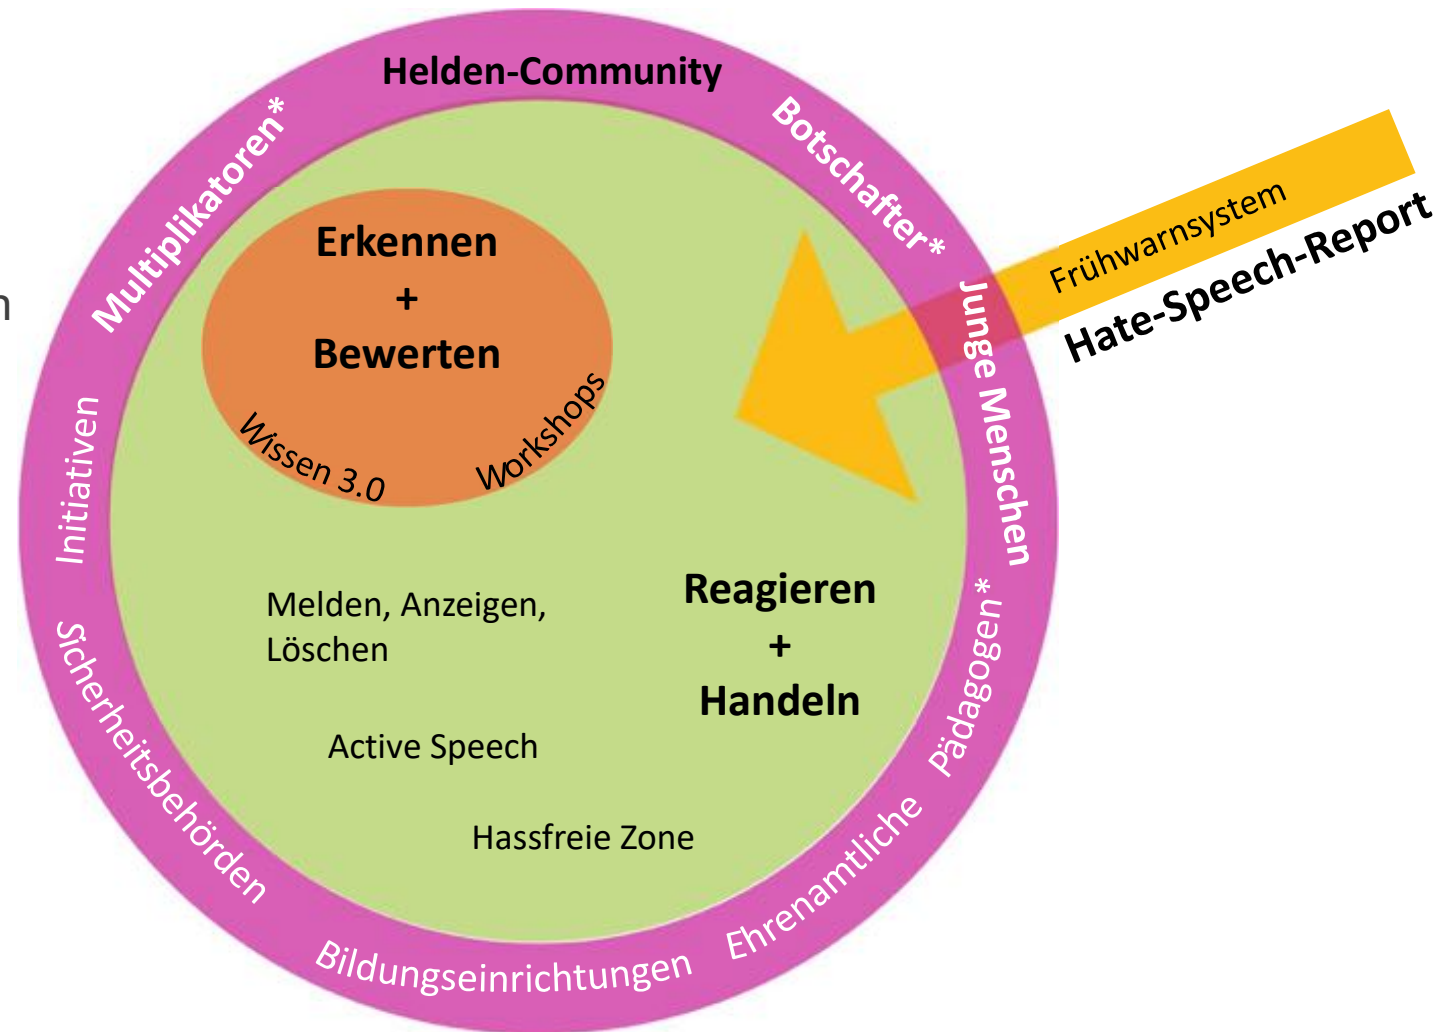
n

Helden-Community

Multiplikatoren*

Botschafter*

Frühwarnsystem

Hate-Speech-Report

Junge Menschen

Erkennen
+
Bewerten

Wissen 3.0

Workshops

Initiativen

Melden, Anzeigen, Löschen

Reagieren
+
Handeln

Active Speech

Hassfreie Zone

Sicherheitsbehörden

Pädagogen*

Ehrenamtliche

Bildungseinrichtungen